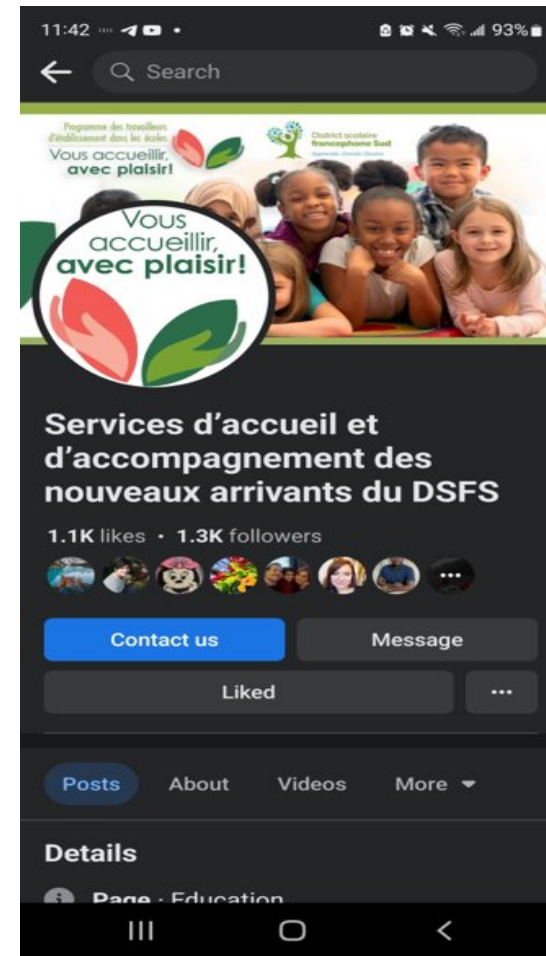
11:42 93%

Search

Programme des travailleurs d'établissement dans les écoles
Vous accueillir, avec plaisir!

District scolaire francophone Sud

Vous accueillir, avec plaisir!

Services d'accueil et d'accompagnement des nouveaux arrivants du DSFS

1.1K likes · 1.3K followers

Contact us
Message
Liked
...

Posts
About
Videos
More

Details

Page · Education